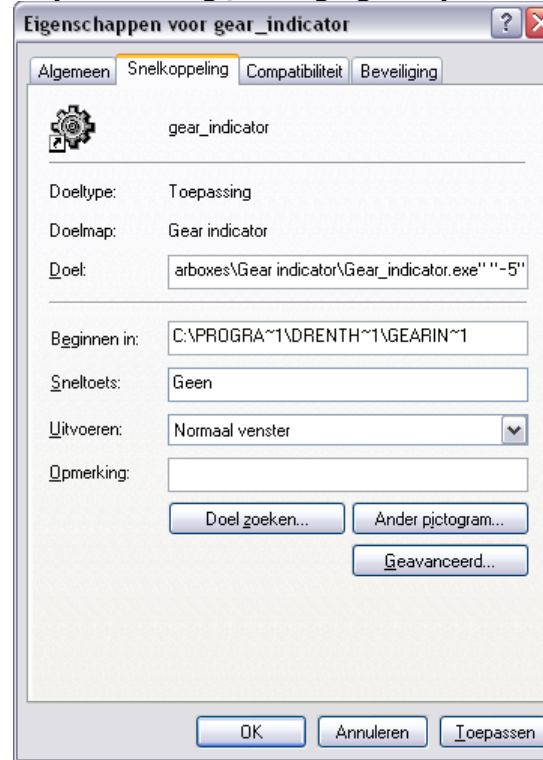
Eigenschappen voor gear_indicator

Algemeen | Snelkoppeling | Compatibiliteit | Beveiliging

gear_indicator

Doeltype: Toepassing

Doelmap: Gear indicator

Doel: arboxes\Gear indicator\Gear_indicator.exe" "-5"

Beginnen in: C:\PROGRA~1\DRENTH~1\GEARIN~1

Sneltoets: Geen

Uitvoeren: Normaal venster

Opmerking:

Doel zoeken...

Ander pictogram...

Geavanceerd...

OK

Annuleren

Toepassen